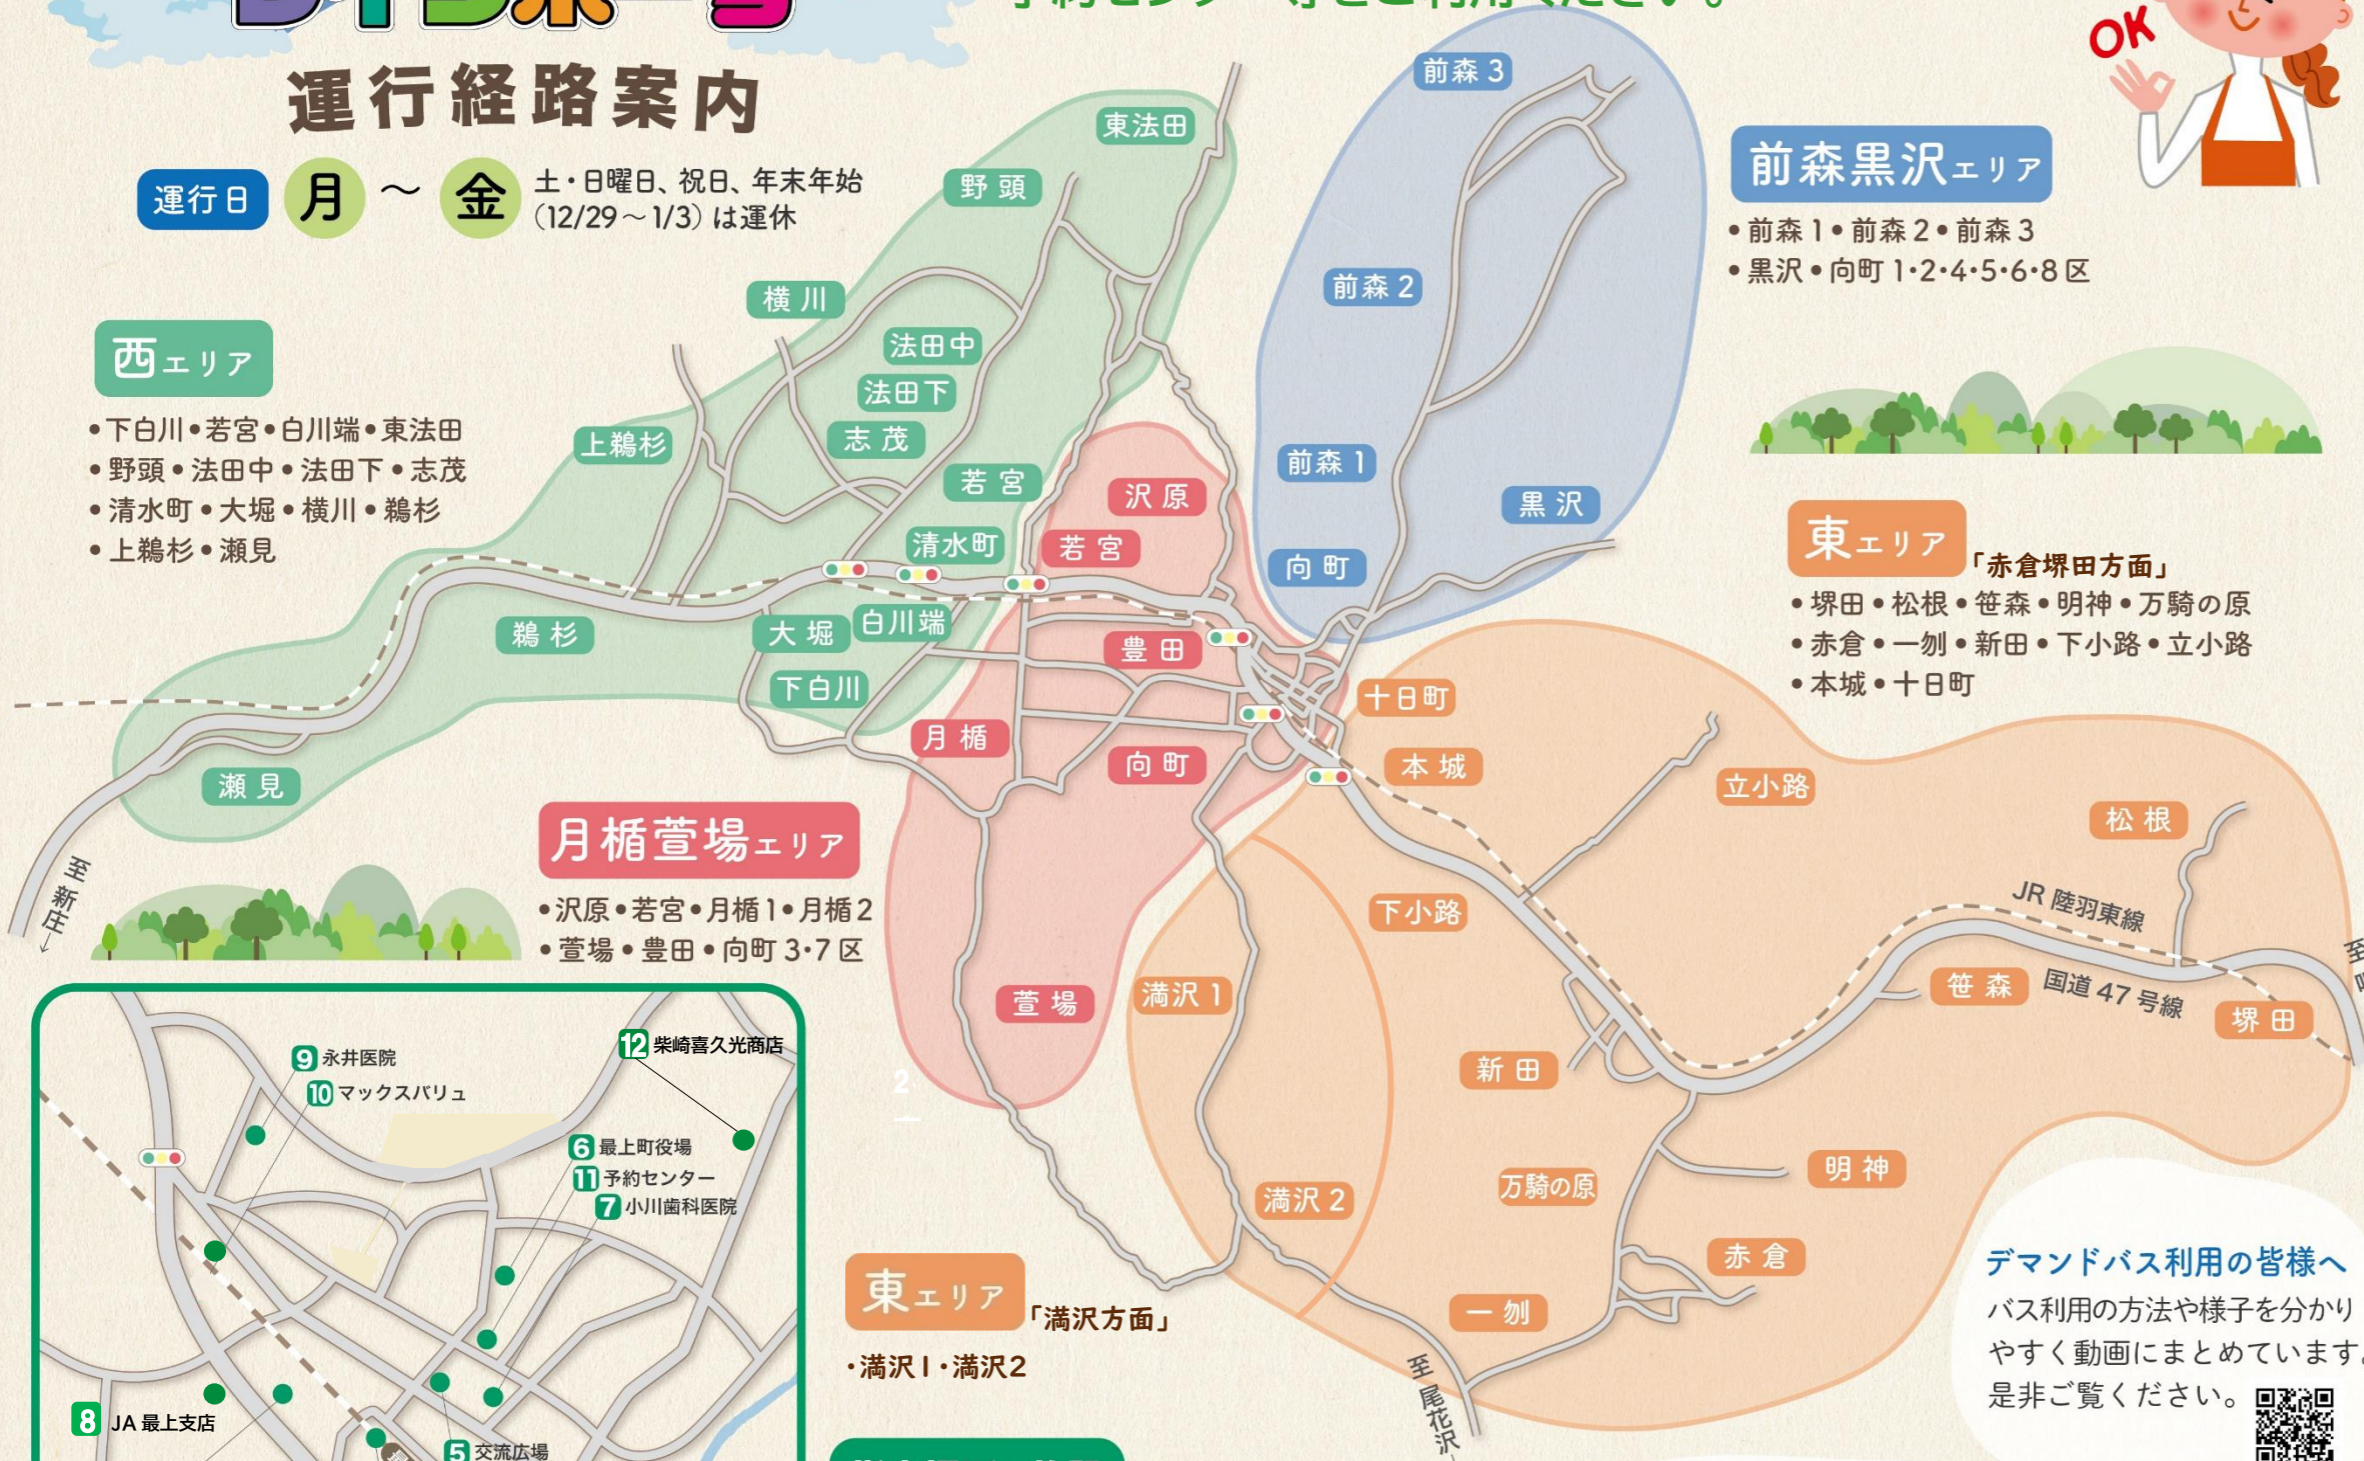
運行経路案内

運行日 月 〜 金 土・日曜日、祝日、年末年始（12/29〜1/3）は運休

OK

前森黒沢エリア
•前森１•前森２•前森３
•黒沢•向町１·２·４·５·６·８区

西エリア
•下白川•若宮•白川端•東法田
•野頭•法田中•法田下•志茂
•清水町•大堀•横川•鵜杉
•上鵜杉•瀬見

東エリア「赤倉堺田方面」
•堺田•松根•笹森•明神•万騎の原
•赤倉•一刎•新田•下小路•立小路
•本城•十日町

月楯萱場エリア
•沢原•若宮•月楯１•月楯２
•萱場•豊田•向町３·７区

東エリア「満沢方面」
•満沢１•満沢２

東法田
野頭
横川
法田中
法田下
志茂
上鵜杉
若宮
清水町
鵜杉
大堀
白川端
下白川
瀬見
至新庄
沢原
若宮
豊田
月楯
向町
萱場
前森３
前森２
前森１
黒沢
向町
十日町
本城
立小路
松根
下小路
JR 陸羽東線
笹森
国道47号線
堺田
満沢１
新田
明神
満沢２
万騎の原
赤倉
一刎
至尾花沢

9 永井医院
10 マックスバリュ
12 柴崎喜久光商店
6 最上町役場
11 予約センター
7 小川歯科医院
8 JA 最上支店
5 交流広場

デマンドバス利用の皆様へ
バス利用の方法や様子を分かりやすく動画にまとめています。是非ご覧ください。